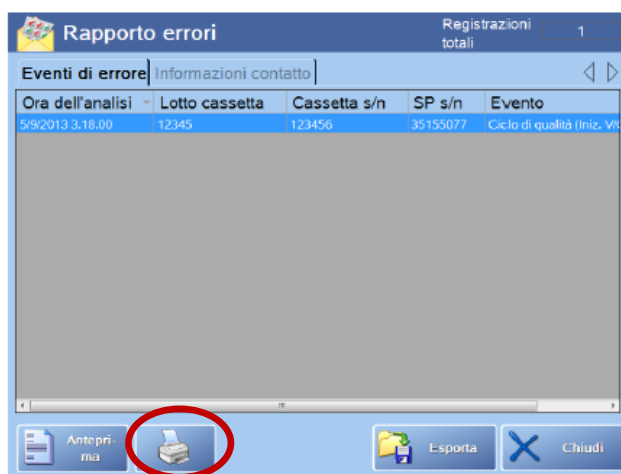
Rapporto errori

Registrazioni totali 1

Eventi di errore | Informazioni contatto

| Ora dell'analisi | Lotto cassetta | Cassetta s/n | SP s/n | Evento |
|---|---|---|---|---|
| 5/9/2013 3.18.00 | 12345 | 123456 | 35155077 | Ciclo di qualità (Iniz. V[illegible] |

Antepri-ma

Esporta

Chiudi